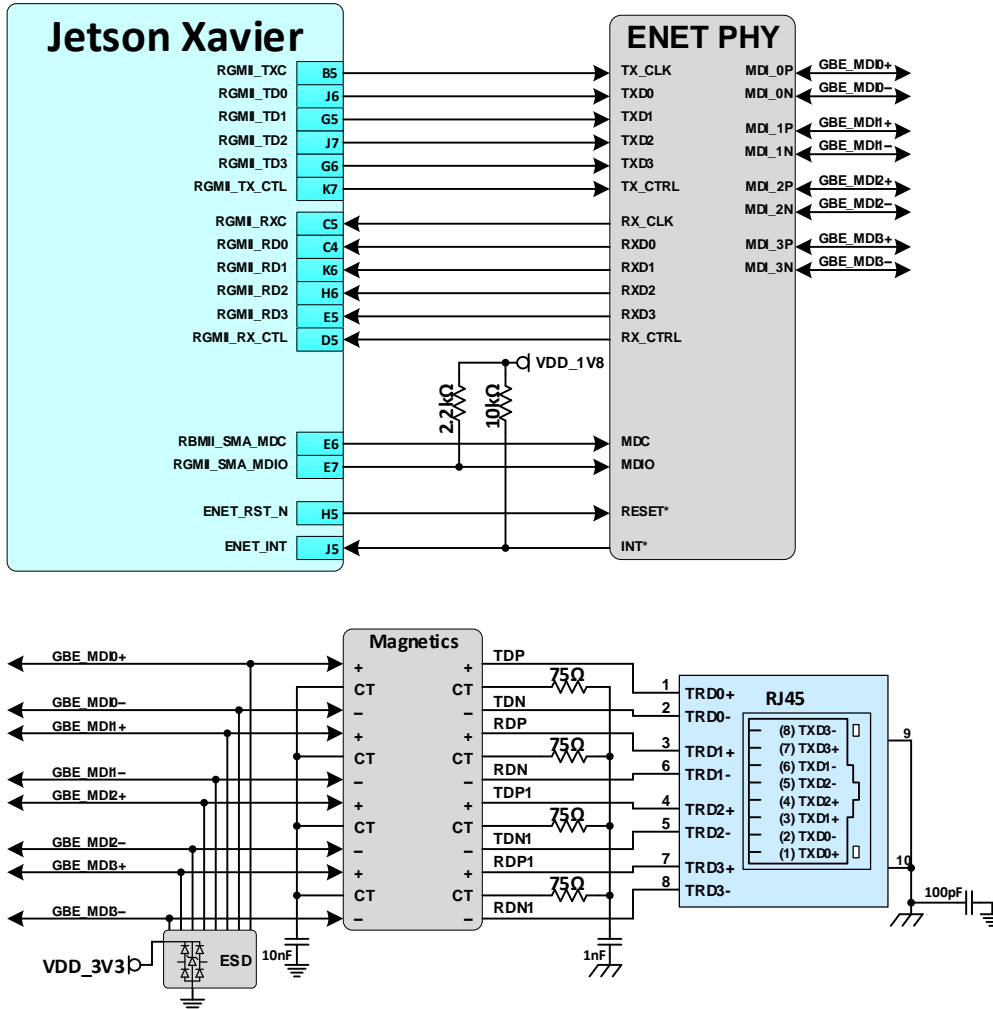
Jetson Xavier

RGMII_TXC B5
RGMII_TD0 J6
RGMII_TD1 G5
RGMII_TD2 J7
RGMII_TD3 G6
RGMII_TX_CTL K7
RGMII_RXC C5
RGMII_RD0 C4
RGMII_RD1 K6
RGMII_RD2 H6
RGMII_RD3 E5
RGMII_RX_CTL D5
RBMII_SMA_MDC E6
RGMII_SMA_MDIO E7
ENET_RST_N H5
ENET_INT J5

VDD_1V8
2.2kΩ
10kΩ

ENET PHY

TX_CLK
TXD0
TXD1
TXD2
TXD3
TX_CTRL
RX_CLK
RXD0
RXD1
RXD2
RXD3
RX_CTRL
MDC
MDIO
RESET*
INT*

MDI_0P GBE_MDI0+
MDI_0N GBE_MDI0–
MDI_1P GBE_MDI1+
MDI_1N GBE_MDI1–
MDI_2P GBE_MDI2+
MDI_2N GBE_MDI2–
MDI_3P GBE_MDI3+
MDI_3N GBE_MDI3–

GBE_MDI0+
GBE_MDI0–
GBE_MDI1+
GBE_MDI1–
GBE_MDI2+
GBE_MDI2–
GBE_MDI3+
GBE_MDI3–

Magnetics
+ +
CT CT
– –
+ +
CT CT
– –
+ +
CT CT
– –
+ +
CT CT
– –

TDP
TDN
RDP
RDN
TDP1
TDN1
RDP1
RDN1
75Ω
75Ω
75Ω
75Ω

1 TRD0+
2 TRD0-
3 TRD1+
6 TRD1-
4 TRD2+
5 TRD2-
7 TRD3+
8 TRD3-

RJ45
(8) TXD3-
(7) TXD3+
(6) TXD1-
(5) TXD2-
(4) TXD2+
(3) TXD1+
(2) TXD0-
(1) TXD0+
9
10
100pF

VDD_3V3
ESD
10nF
1nF